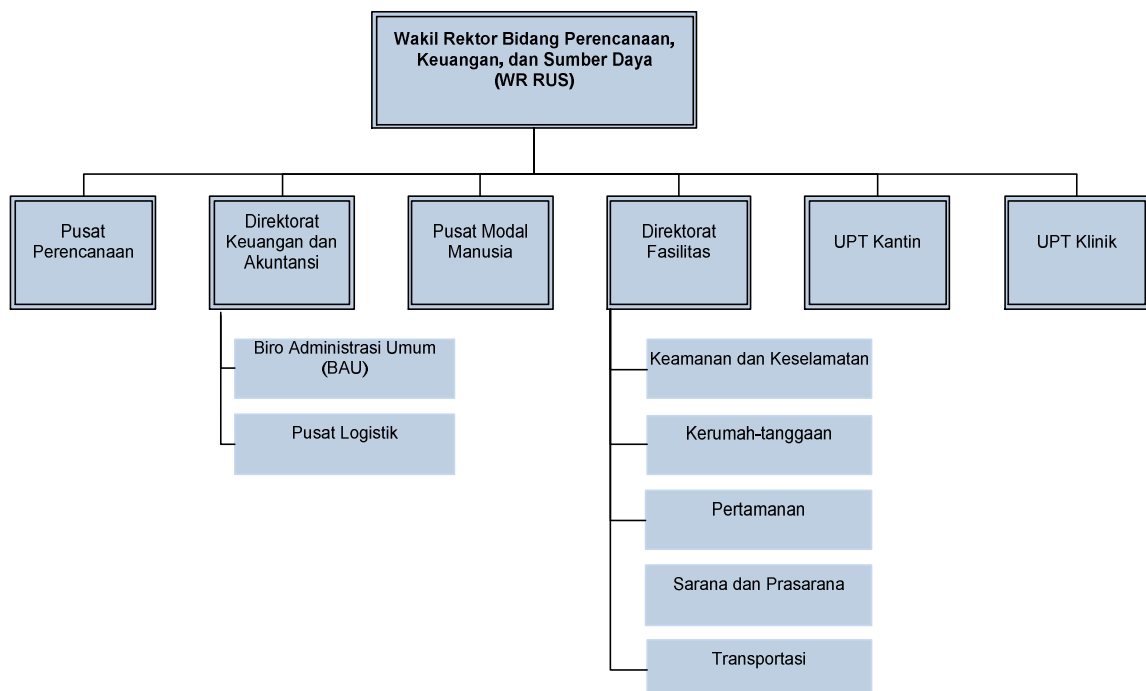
Wakil Rektor Bidang Perencanaan, Keuangan, dan Sumber Daya (WR RUS)

Pusat Perencanaan

Direktorat Keuangan dan Akuntansi

Pusat Modal Manusia

Direktorat Fasilitas

UPT Kantin

UPT Klinik

Biro Administrasi Umum (BAU)

Pusat Logistik

Keamanan dan Keselamatan

Kerumah-tanggaan

Pertamanan

Sarana dan Prasarana

Transportasi